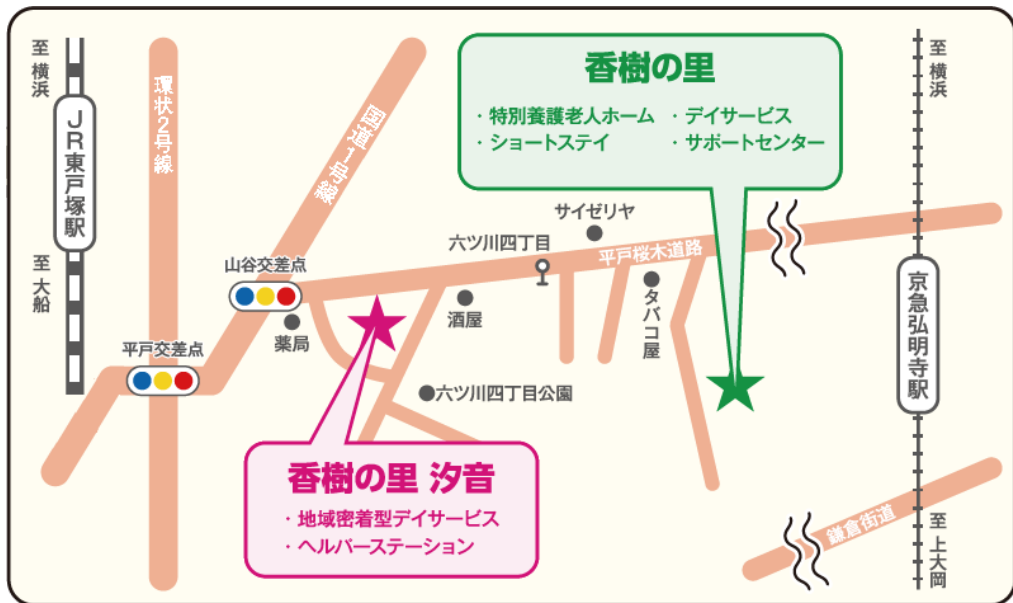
至横浜

JR東戸塚駅

至大船

環状2号線

国道1号線

香樹の里

・特別養護老人ホーム ・デイサービス
・ショートステイ ・サポートセンター

至横浜

京急弘明寺駅

至上大岡

サイゼリヤ

六ツ川四丁目

平戸桜木道路

山谷交差点

タバコ屋

薬局

酒屋

平戸交差点

六ツ川四丁目公園

香樹の里 汐音

・地域密着型デイサービス
・ヘルパーステーション

鎌倉街道